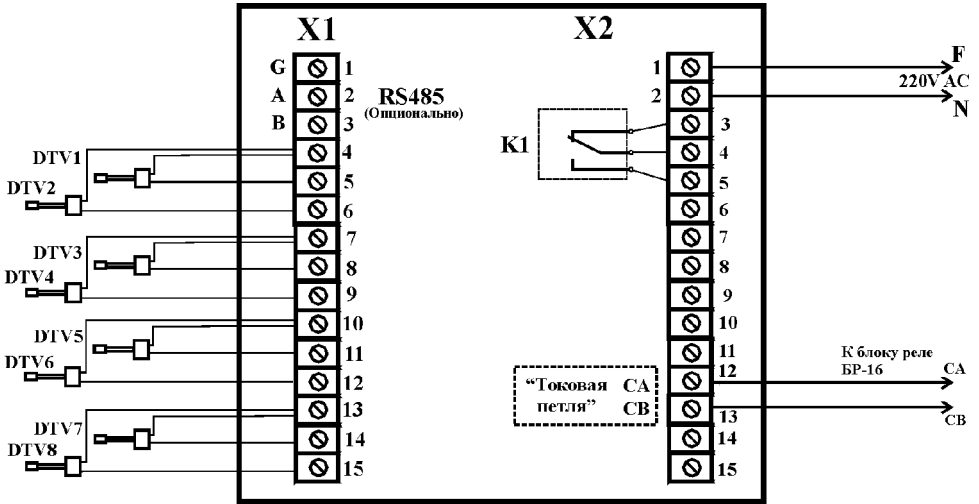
X1

X2

G 1
A 2
B 3

RS485
(Опционально)

DTV1 4
DTV2 5
6
DTV3 7
DTV4 8
9
DTV5 10
DTV6 11
12
DTV7 13
DTV8 14
15

K1

1
2
3
4
5
6
7
8
9
10
11
12
13
14
15

F
220V AC
N

"Токовая петля" CA CB

К блоку реле БР-16

CA
CB